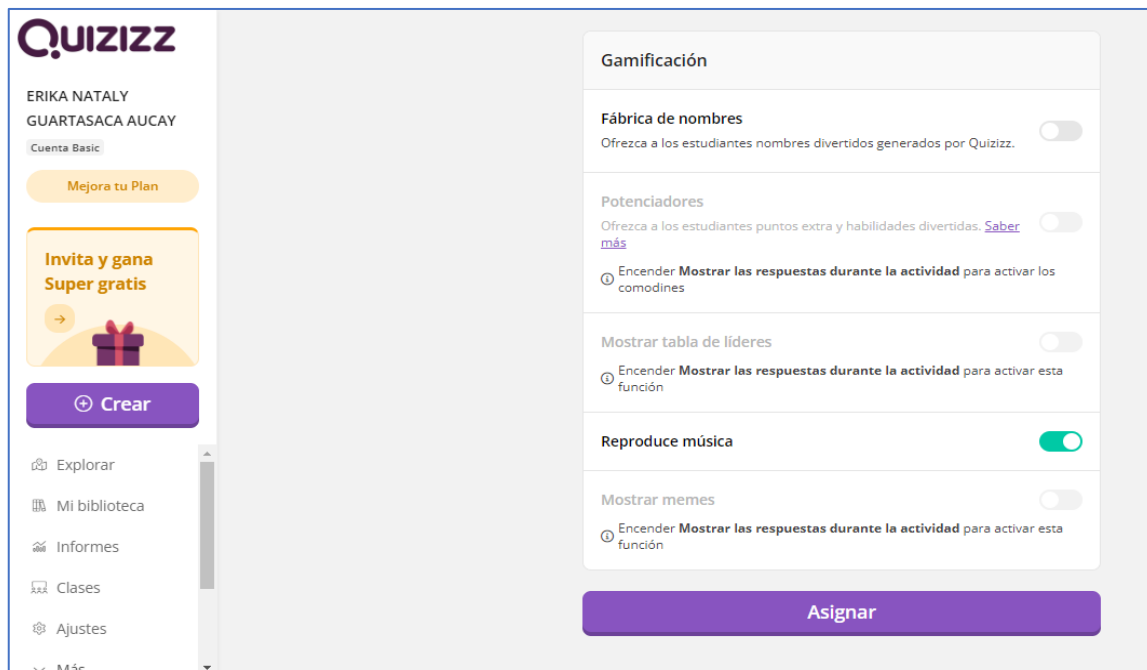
QUIZIZZ

ERIKA NATALY GUARTASACA AUCAY

Cuenta Basic

Mejora tu Plan

Invita y gana Super gratis

Crear

Explorar

Mi biblioteca

Informes

Clases

Ajustes

Más

Gamificación

Fábrica de nombres

Ofrezca a los estudiantes nombres divertidos generados por Quizizz.

Potenciadores

Ofrezca a los estudiantes puntos extra y habilidades divertidas. Saber más

Encender **Mostrar las respuestas durante la actividad** para activar los comodines

Mostrar tabla de líderes

Encender **Mostrar las respuestas durante la actividad** para activar esta función

Reproduce música

Mostrar memes

Encender **Mostrar las respuestas durante la actividad** para activar esta función

Asignar